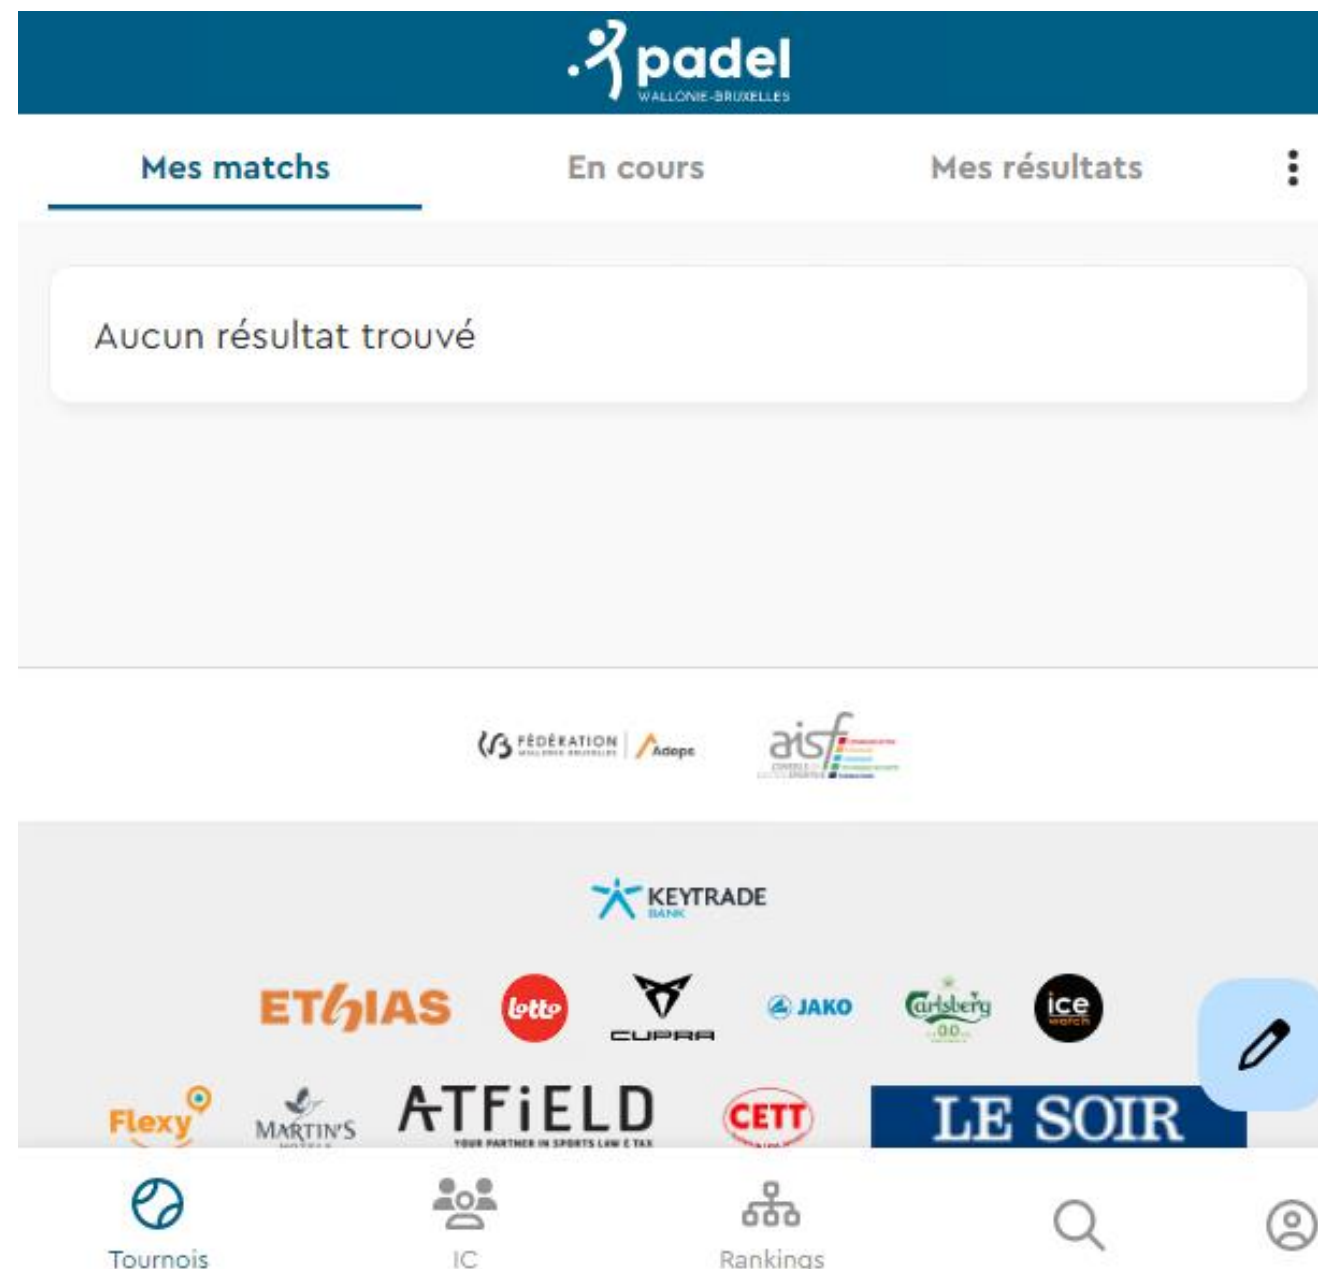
padel
WALLONIE-BRUXELLES

Mes matchs
En cours
Mes résultats

Aucun résultat trouvé

FÉDÉRATION WALLONIE-BRUXELLES
Adeps
aisf

KEYTRADE BANK

ETHIAS
lotto
CUPRA
JAKO
Carlsberg 0.0
ice watch

Flexy
MARTIN'S
ATFIELD
YOUR PARTNER IN SPORTS LAW & TAX
CETT
LE SOIR

Tournois
IC
Rankings